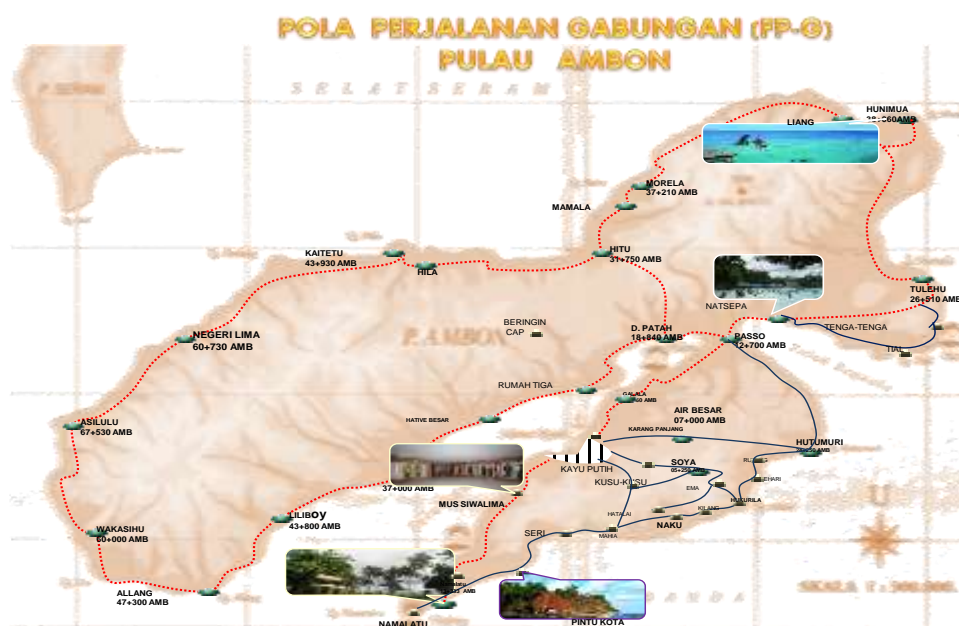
POLA PERJALANAN GABUNGAN (FP-G)
PULAU AMBON

SELAT SERAM

P. SERAM

HUNIMUA
38+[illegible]60 AMB

LIANG

MORELA
37+210 AMB

MAMALA

HITU
31+750 AMB

KAITETU
43+930 AMB

HILA

NATSEPA

TULEHU
26+510 AMB

NEGERI LIMA
60+730 AMB

BERINGIN CAP

P. AMBON

D. PATAH
18+840 AMB

PASSO
12+700 AMB

TENGA-TENGA

TIAL

RUMAH TIGA

GALALA
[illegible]40 AMB

AIR BESAR
07+000 AMB

KARANG PANJANG

ASILULU
67+530 AMB

HATIVE BESAR

HUTUMURI
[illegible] AMB

KAYU PUTIH

SOYA
05+2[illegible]

KUSU-KUSU

37+000 AMB

MUS SIWALIMA

EMA

NUSURILA

LILIBOY
43+800 AMB

HATALAI

NAKU

KILANG

WAKASIHU
50+000 AMB

SERI

MAHIA

ALLANG
47+300 AMB

NAMALATU

PINTU KOTA

SKALA 1 : 500.000